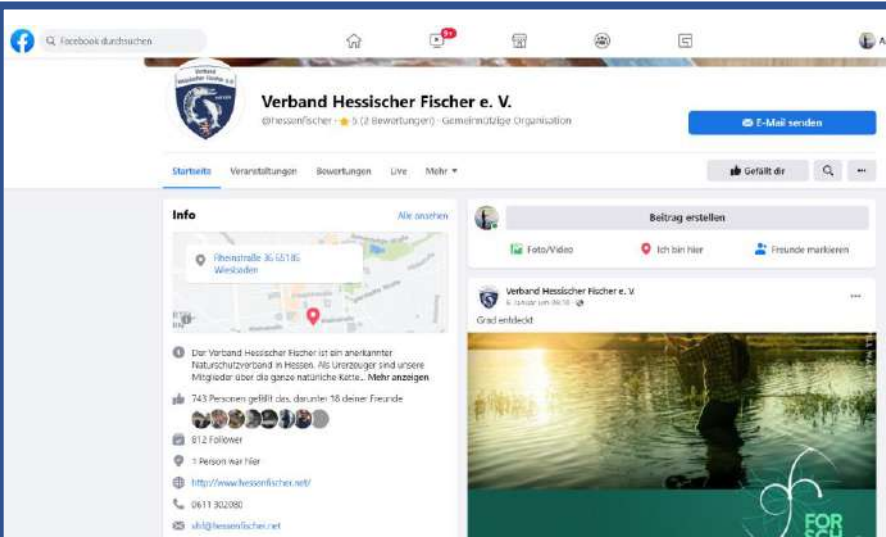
Facebook durchsuchen

9+

Verband Hessischer Fischer e. V.

@hessenfischer · ★ 5 (2 Bewertungen) · Gemeinnützige Organisation

E-Mail senden

Startseite Veranstaltungen Bewertungen Live Mehr ▾

Gefällt dir

Info

Alle ansehen

Rheinstraße 36 65185 Wiesbaden

Der Verband Hessischer Fischer ist ein anerkannter Naturschutzverband in Hessen. Als Urerzeuger sind unsere Mitglieder über die ganze natürliche Kette... Mehr anzeigen

743 Personen gefällt das, darunter 18 deiner Freunde

812 Follower

1 Person war hier

http://www.hessenfischer.net/

0611 302080

vhf@hessenfischer.net

Beitrag erstellen

Foto/Video

Ich bin hier

Freunde markieren

Verband Hessischer Fischer e. V.

6. Januar um 09:58 ·

Grad entdeckt

FOR SCH